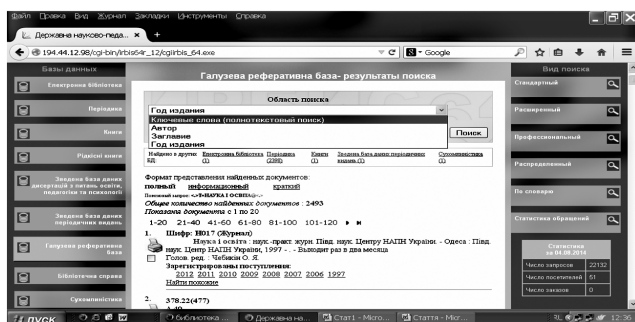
Файл Правка Вид Журнал Закладки Инструменты Справка

Державна науково-педа... ×

194.44.12.98/cgi-bin/irbis64r_12/cgiirbis_64.exe

Google

Бази даних

Галузева реферативна база- результаты поиска

Вид поиска

Електронна бібліотека

Періодика

Книги

Рідкісні книги

Зведена база даних дисертацій з питань освіти, педагогіки та психології

Зведена база даних періодичних видань

Галузева реферативна база

Бібліотечна справа

Суспільствознавство

Область поиска

Год издания

Ключевые слова (полнотекстовый поиск)
Автор
Заглавие
Год издания

Поиск

Найдено в других БД: Електронна бібліотека (1) Періодика (2396) Книги (1) Зведена база даних періодичних видань (1) Суспільствознавство (1)

Формат представления найденных документов:
полный информационный краткий

Поисковый запрос: <.>I=НАУКА І ОСВІТА$<.>

Общее количество найденных документов : 2493

Показаны документы с 1 по 20

1-20 21-40 41-60 61-80 81-100 101-120

1. Шифр: Н017 (Журнал)
Наука і освіта : наук.-практ. журн. Півд. наук. Центру НАПН України. - Одеса : Півд. наук. Центр НАПН України, 1997 - . - Выходит раз в два месяца
Голов. ред. : Чебикін О. Я.
Зарегистрированы поступления:
2012 2011 2010 2009 2008 2007 2006 1997
Найти похожие

2. 378.22(477)

Стандартный

Расширенный

Профессиональный

Распределенный

По словарю

Статистика обращений

Статистика на 04.08.2014

Число запросов 22132
Число посетителей 51
Число заказов 0

пуск Библиотека ... Державна на... Стат1 - Micro... Стаття - Micr... 12:36